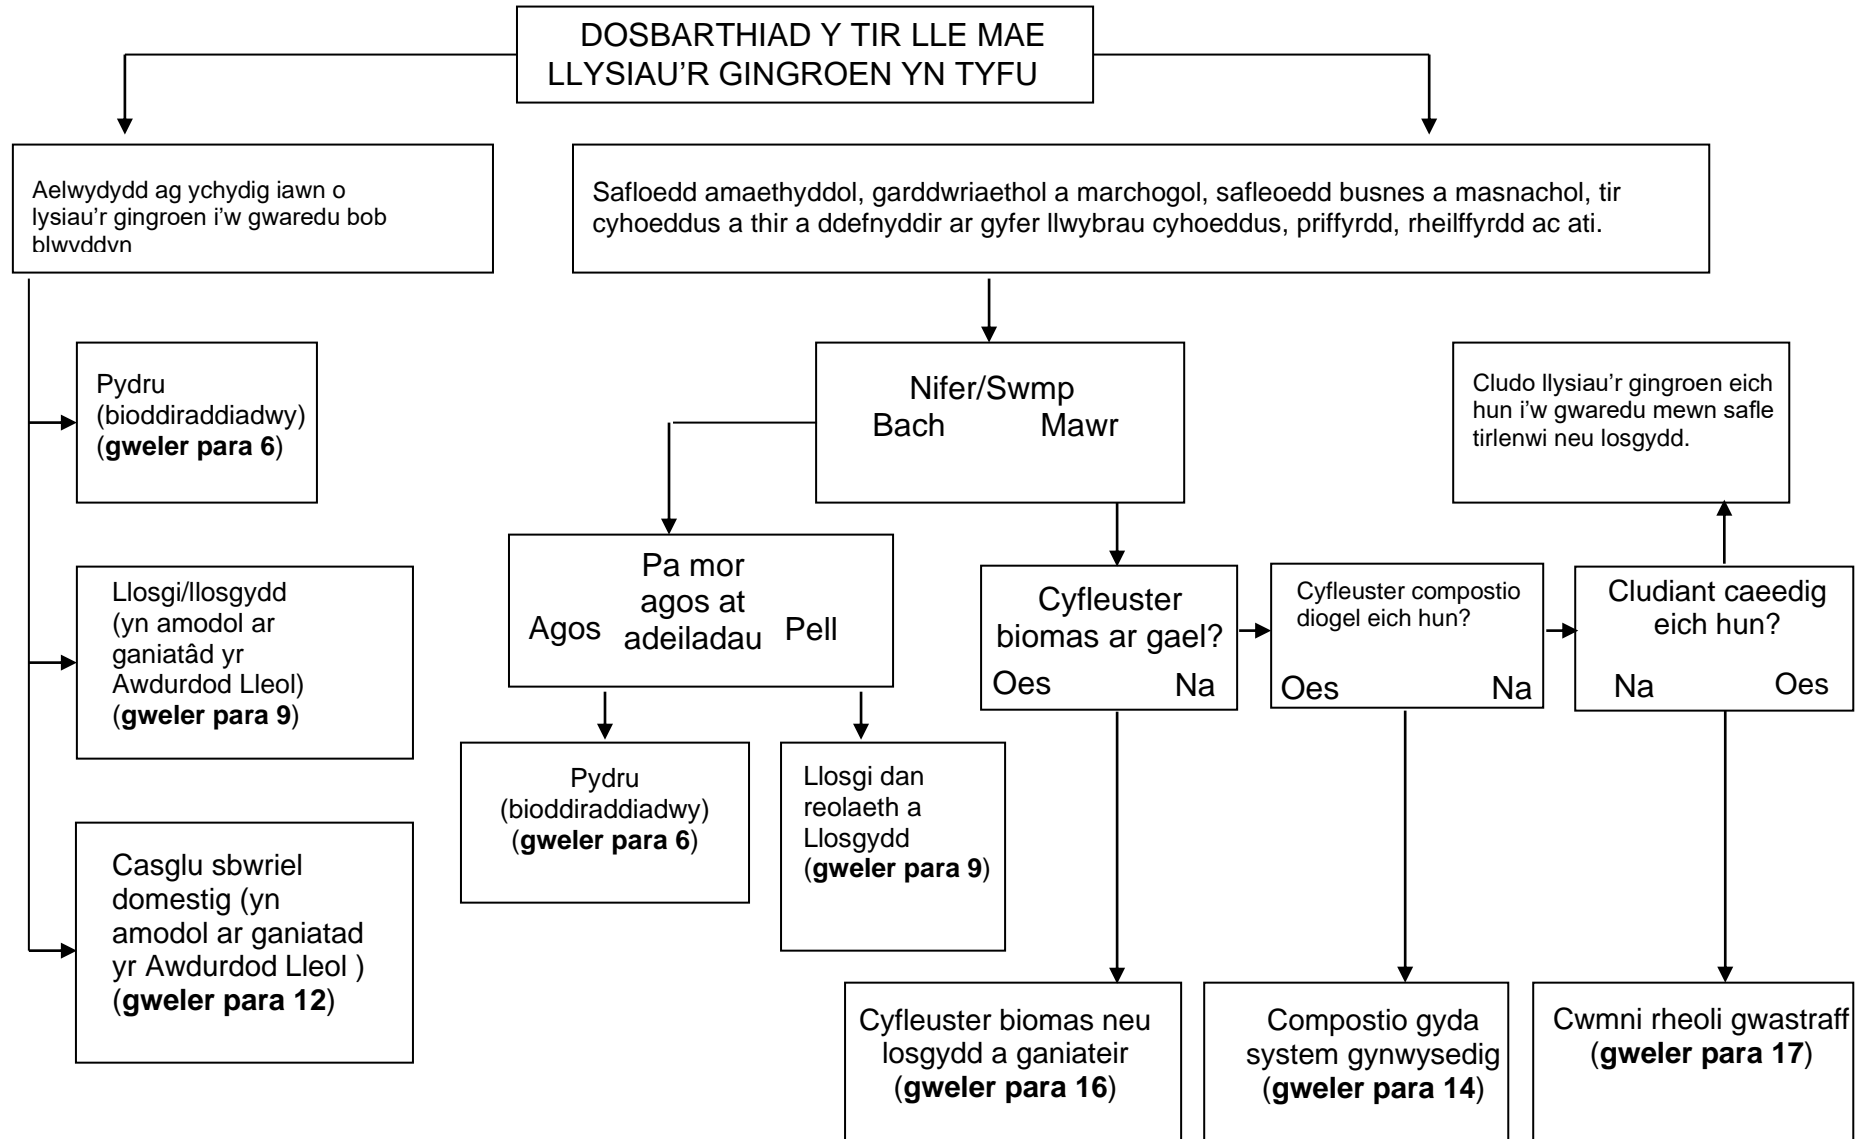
DOSBARTHIAD Y TIR LLE MAE LLYSIAU'R GINGROEN YN TYFU

Aelwydydd ag ychydig iawn o lysiau'r gingroen i'w gwaredu bob blwyddyn

Safloedd amaethyddol, garddwriaethol a marchogol, safleoedd busnes a masnachol, tir cyhoeddus a thir a ddefnyddir ar gyfer llwybrau cyhoeddus, priffyrdd, rheilffyrdd ac ati.

Pydru (bioddiraddiadwy) (**gweler para 6**)

Llosgi/llosgydd (yn amodol ar ganiatâd yr Awdurdod Lleol) (**gweler para 9**)

Casglu sbwriel domestig (yn amodol ar ganiatad yr Awdurdod Lleol ) (**gweler para 12**)

Nifer/Swmp
Bach Mawr

Pa mor agos at adeiladau
Agos Pell

Pydru (bioddiraddiadwy) (**gweler para 6**)

Llosgi dan reolaeth a Llosgydd (**gweler para 9**)

Cyfleuster biomas ar gael?
Oes Na

Cyfleuster compostio diogel eich hun?
Oes Na

Cludiant caeedig eich hun?
Na Oes

Cludo llysiau'r gingroen eich hun i'w gwaredu mewn safle tirlenwi neu losgydd.

Cyfleuster biomas neu losgydd a ganiateir (**gweler para 16**)

Compostio gyda system gynwysedig (**gweler para 14**)

Cwmni rheoli gwastraff (**gweler para 17**)